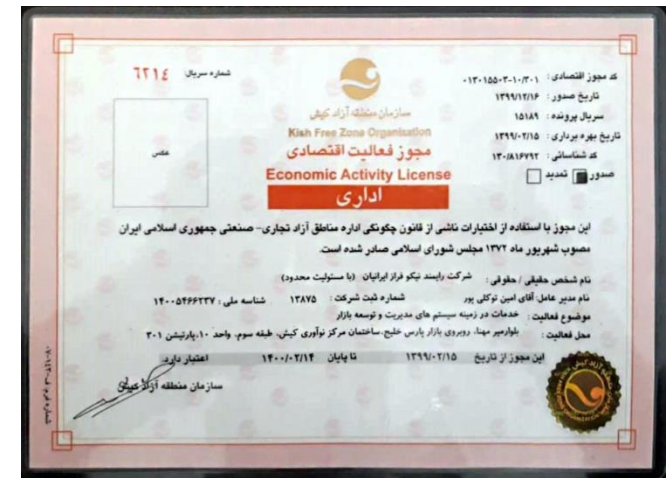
شماره سریال ۶۲۱۴

کد مجوز اقتصادی: ۰۱۳۰۱۵۵۰۳۰۱۰۳۰۱
تاریخ صدور: ۱۳۹۹/۱۲/۱۶
سریال پرونده: ۱۵۱۸۹
تاریخ بهره برداری: ۱۳۹۹/۰۲/۱۵
کد شناسائی: ۱۳۰/۸۱۶۷۹۲
صدور ■ تمدید □

عکس

سازمان منطقه آزاد کیش
Kish Free Zone Organisation
مجوز فعالیت اقتصادی
Economic Activity License
اداری

این مجوز با استفاده از اختیارات ناشی از قانون چگونگی اداره مناطق آزاد تجاری- صنعتی جمهوری اسلامی ایران مصوب شهریور ماه ۱۳۷۲ مجلس شورای اسلامی صادر شده است.

نام شخص حقیقی / حقوقی: شرکت رایمند نیکو فراز ایرانیان (با مسئولیت محدود)
نام مدیر عامل: آقای امین توکلی پور شماره ثبت شرکت: ۱۳۸۷۵ شناسه ملی: ۱۴۰۰۵۴۶۶۲۳۷
موضوع فعالیت: خدمات در زمینه سیستم های مدیریت و توسعه بازار
محل فعالیت: بلوار میر مهنا، روبروی بازار پارس خلیج، ساختمان مرکز نوآوری کیش، طبقه سوم، واحد ۱۰، پارتیشن ۳۰۱

این مجوز از تاریخ ۱۳۹۹/۰۲/۱۵ تا پایان ۱۴۰۰/۰۲/۱۴ اعتبار دارد.

سازمان منطقه آزاد کیش